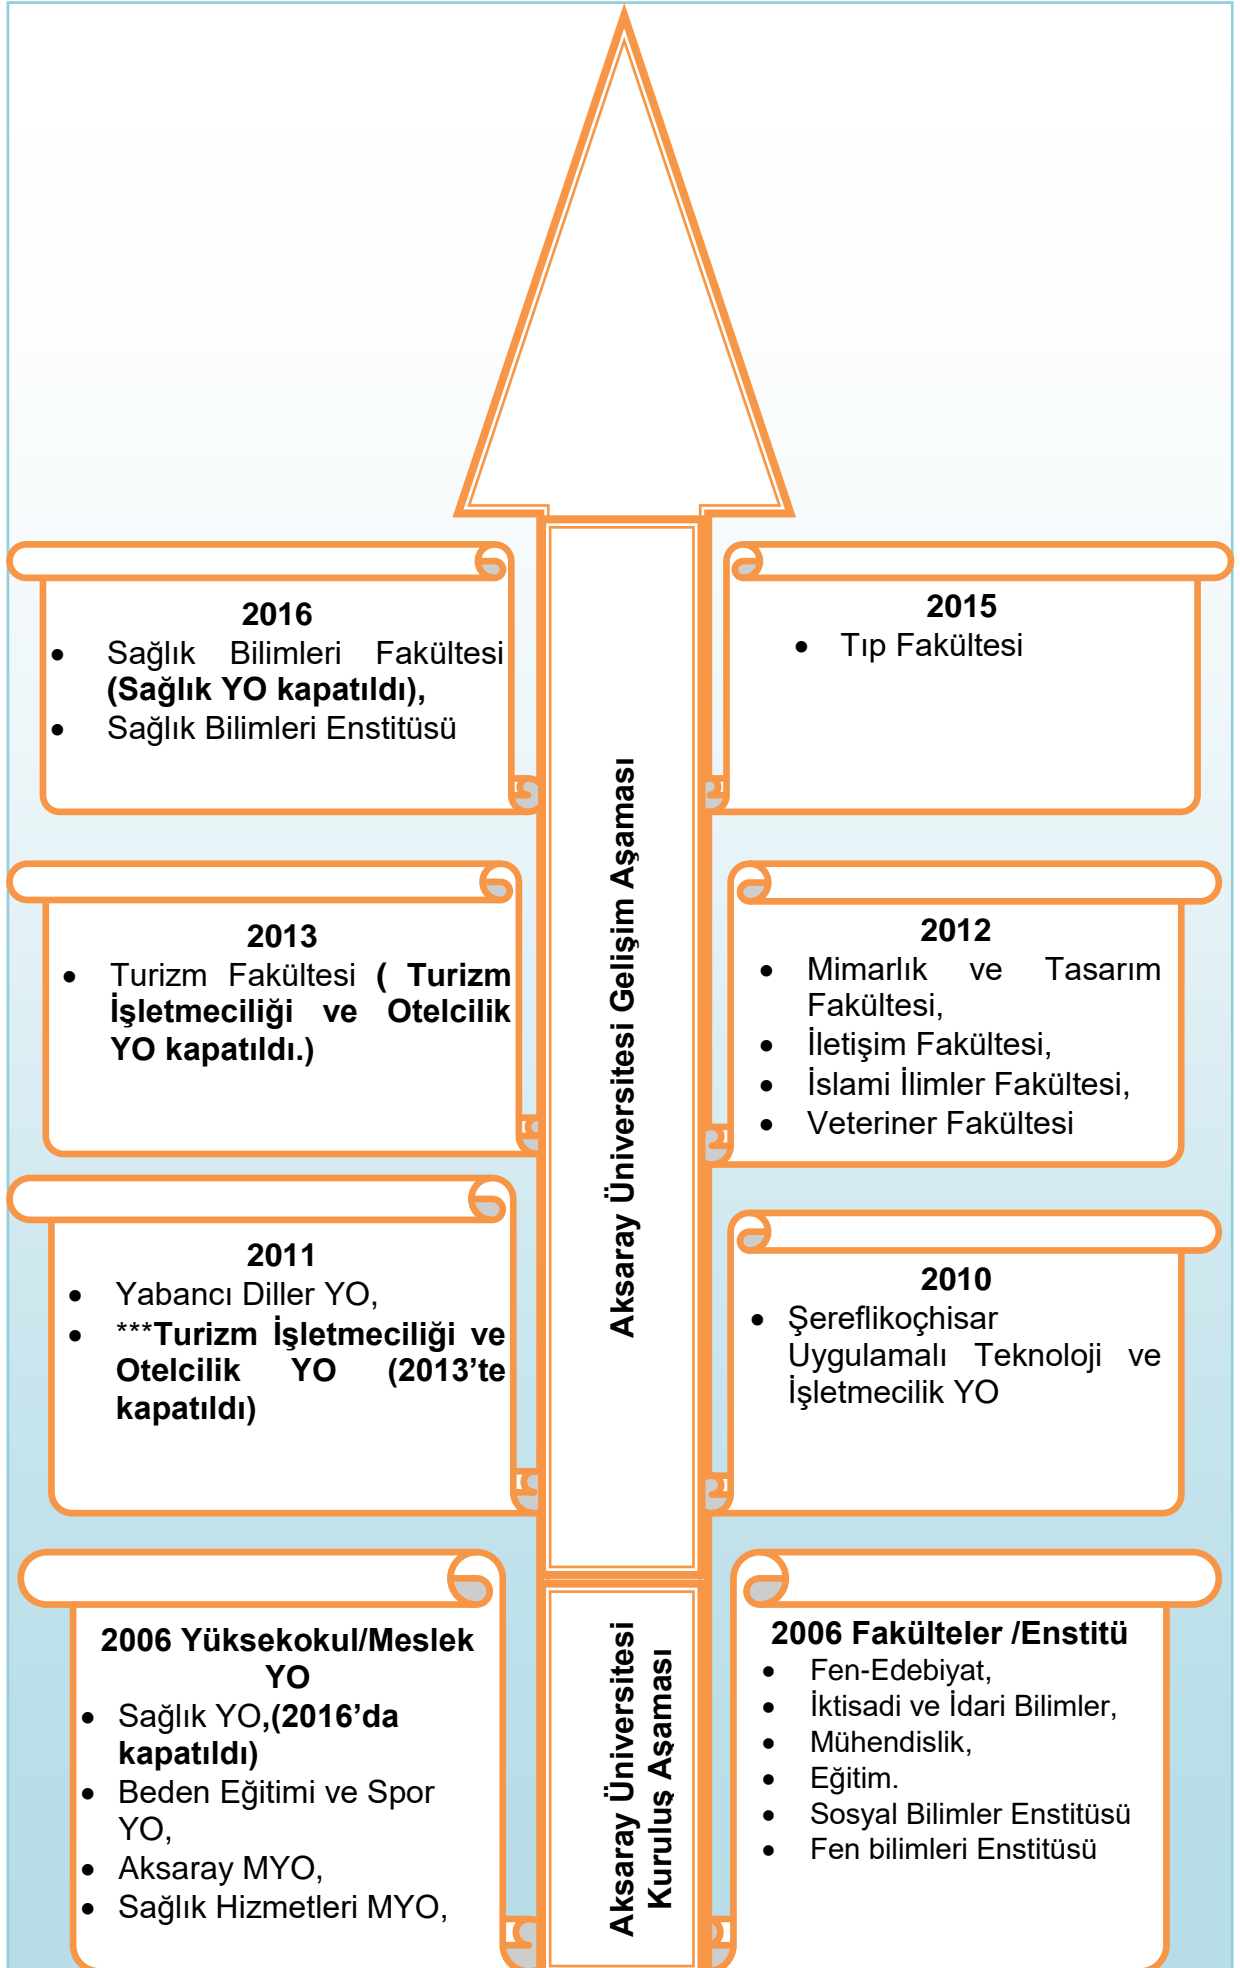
2016
- Sağlık Bilimleri Fakültesi **(Sağlık YO kapatıldı),**
- Sağlık Bilimleri Enstitüsü

2015
- Tıp Fakültesi

2013
- Turizm Fakültesi **( Turizm İşletmeciliği ve Otelcilik YO kapatıldı.)**

2012
- Mimarlık ve Tasarım Fakültesi,
- İletişim Fakültesi,
- İslami İlimler Fakültesi,
- Veteriner Fakültesi

2011
- Yabancı Diller YO,
- ***Turizm İşletmeciliği ve Otelcilik YO (2013'te kapatıldı)

2010
- Şereflikoçhisar Uygulamalı Teknoloji ve İşletmecilik YO

Aksaray Üniversitesi Gelişim Aşaması

2006 Yüksekokul/Meslek YO
- Sağlık YO,(2016'da kapatıldı)
- Beden Eğitimi ve Spor YO,
- Aksaray MYO,
- Sağlık Hizmetleri MYO,

Aksaray Üniversitesi Kuruluş Aşaması

2006 Fakülteler /Enstitü
- Fen-Edebiyat,
- İktisadi ve İdari Bilimler,
- Mühendislik,
- Eğitim.
- Sosyal Bilimler Enstitüsü
- Fen bilimleri Enstitüsü